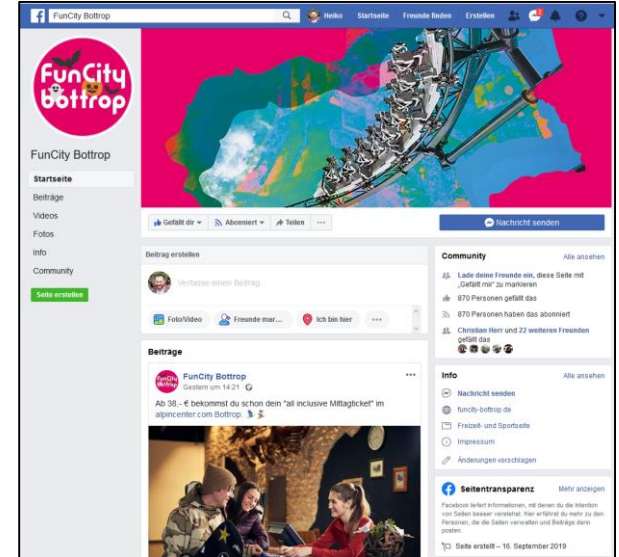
FunCity Bottrop
Heiko Startseite Freunde finden Erstellen 2

FunCity bottrop

FunCity Bottrop

Startseite
Beiträge
Videos
Fotos
Info
Community
Seite erstellen

Gefällt dir Abonniert Teilen ...
Nachricht senden

Beitrag erstellen
Verfasse einen Beitrag ...
Foto/Video Freunde mar... Ich bin hier ...

Beiträge
FunCity Bottrop
Gestern um 14:21
Ab 38,- € bekommst du schon dein "all inclusive Mittagticket" im alpincenter.com Bottrop.

Community Alle ansehen
Lade deine Freunde ein, diese Seite mit „Gefällt mir" zu markieren
870 Personen gefällt das
870 Personen haben das abonniert
Christian Herr und 22 weiteren Freunden gefällt das

Info Alle ansehen
Nachricht senden
funcity-bottrop.de
Freizeit- und Sportseite
Impressum
Änderungen vorschlagen

Seitentransparenz Mehr anzeigen
Facebook liefert Informationen, mit denen du die Intention von Seiten besser verstehst. Hier erfährst du mehr zu den Personen, die die Seiten verwalten und Beiträge darin posten.
Seite erstellt – 16. September 2019